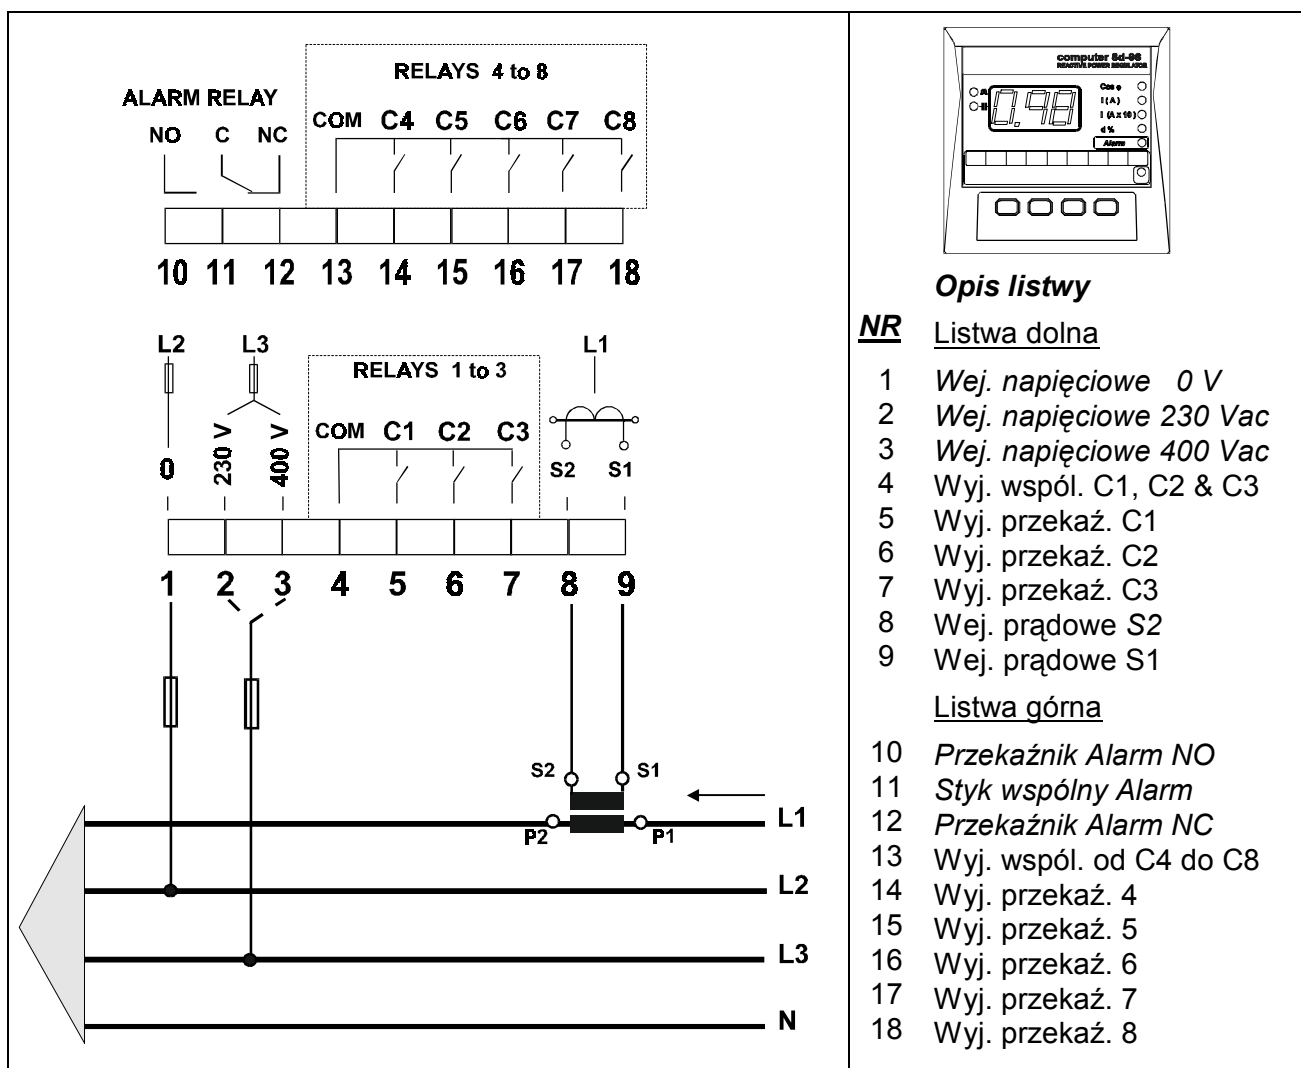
RELAYS 4 to 8

ALARM RELAY

NO C NC COM C4 C5 C6 C7 C8

10 11 12 13 14 15 16 17 18

L2 L3 L1

RELAYS 1 to 3

0 230 V 400 V COM C1 C2 C3 S2 S1

1 2 3 4 5 6 7 8 9

S2 S1

P2 P1

L1

L2

L3

N

computer 6d-96
REACTIVE POWER REGULATOR

0.98

Cos φ
I (A)
I (A x 10)
d %
Alarm

*Opis listwy*

***NR*** Listwa dolna

1 *Wej. napięciowe 0 V*
2 *Wej. napięciowe 230 Vac*
3 *Wej. napięciowe 400 Vac*
4 Wyj. wspól. C1, C2 & C3
5 Wyj. przekaź. C1
6 Wyj. przekaź. C2
7 Wyj. przekaź. C3
8 Wej. prądowe *S2*
9 Wej. prądowe S1

Listwa górna

10 *Przekaźnik Alarm NO*
11 *Styk wspólny Alarm*
12 *Przekaźnik Alarm NC*
13 Wyj. wspól. od C4 do C8
14 Wyj. przekaź. 4
15 Wyj. przekaź. 5
16 Wyj. przekaź. 6
17 Wyj. przekaź. 7
18 Wyj. przekaź. 8